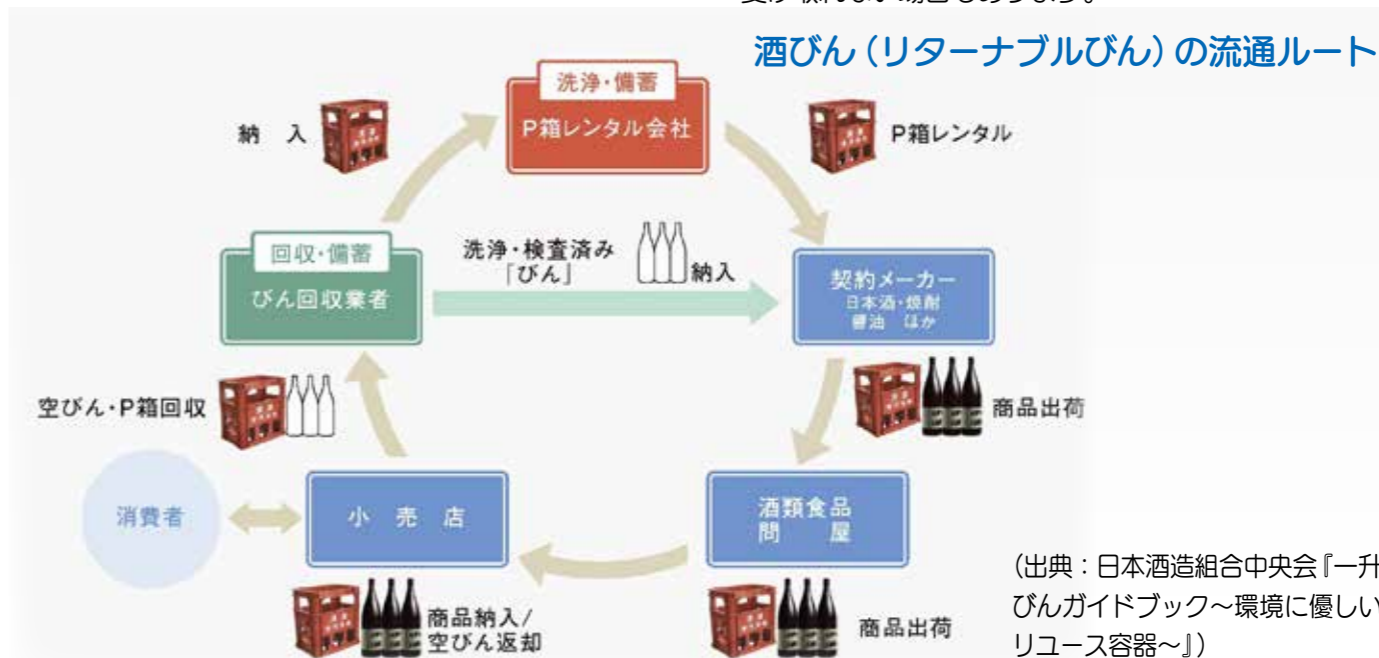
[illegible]

酒びん（リターナブルびん）の流通ルート

洗浄・備蓄
P箱レンタル会社

納　入

P箱レンタル

回収・備蓄
びん回収業者

洗浄・検査済み「びん」

納入

契約メーカー
日本酒・焼酎
醤油　ほか

空びん・P箱回収

商品出荷

消費者

小　売　店

酒類食品
問　屋

商品納入／空びん返却

商品出荷

（出典：日本酒造組合中央会『一升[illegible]びんガイドブック～環境に優しい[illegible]リユース容器～』）